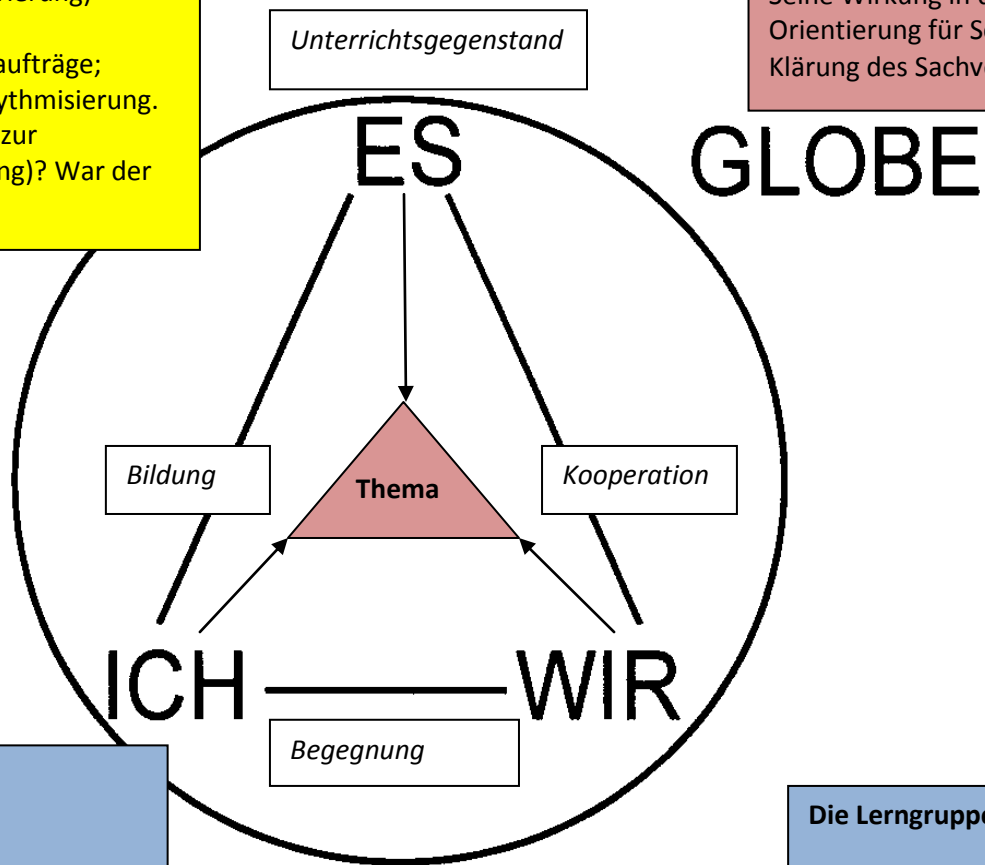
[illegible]ierung,

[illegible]aufträge;
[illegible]ythmisierung.
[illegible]zur
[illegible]ng)? War der

Unterrichtsgegenstand

Seine Wirkung in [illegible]
Orientierung für S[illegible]
Klärung des Sachv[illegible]

ES

GLOBE

Bildung

Thema

Kooperation

ICH

WIR

Begegnung

Die Lerngrupp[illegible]